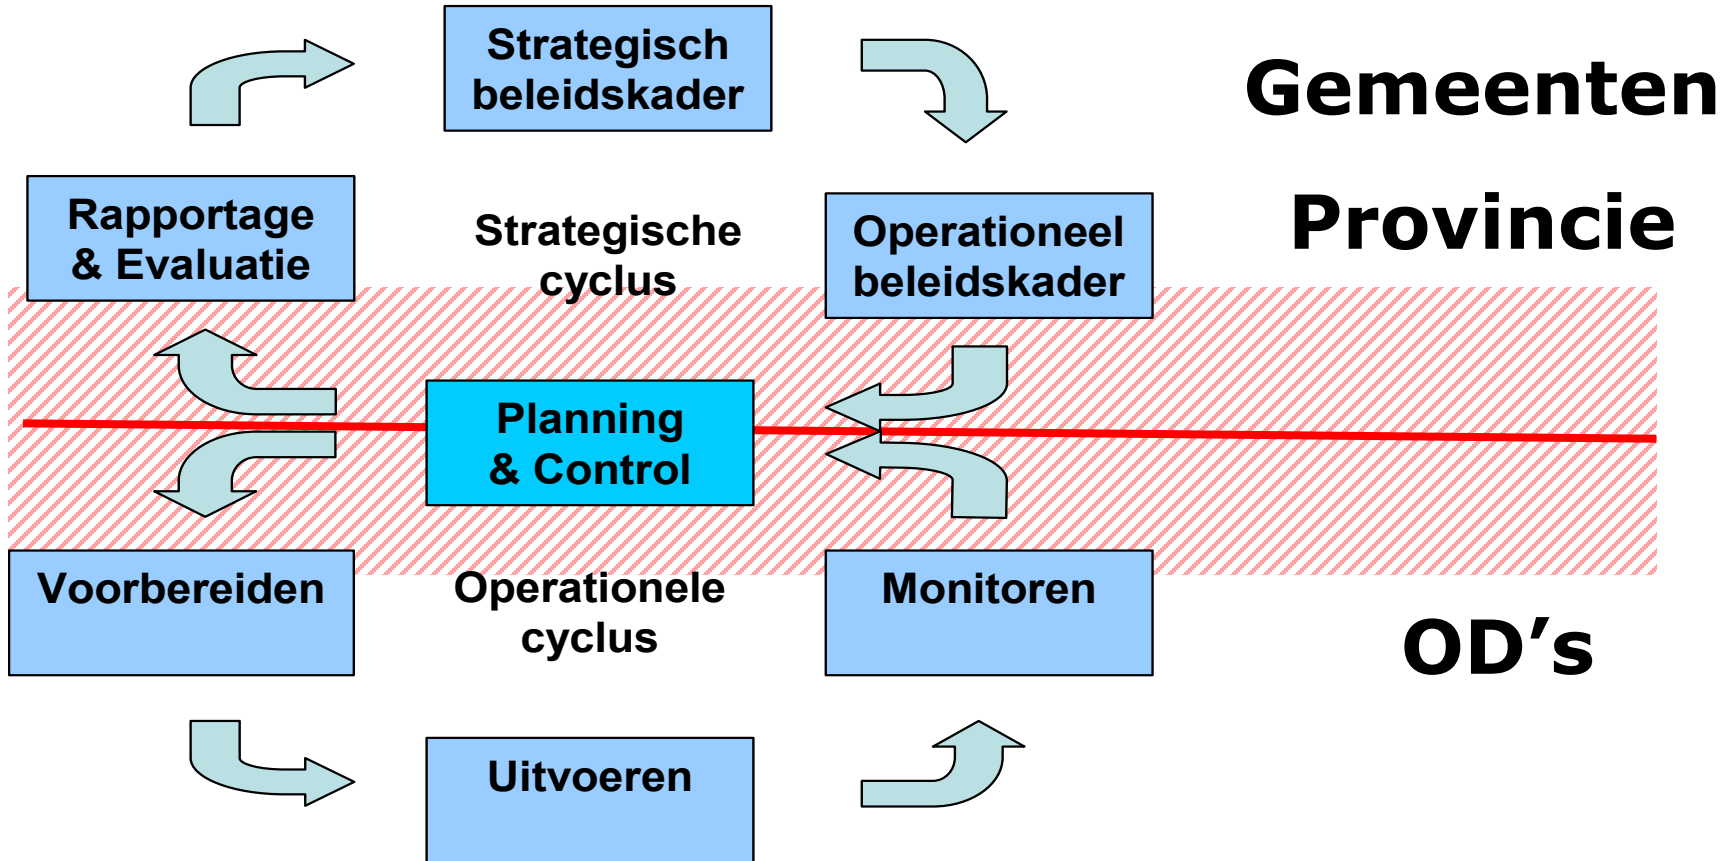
Strategisch beleidskader

Gemeenten

Rapportage & Evaluatie

Strategische cyclus

Operationeel beleidskader

Provincie

Planning & Control

Voorbereiden

Operationele cyclus

Monitoren

OD’s

Uitvoeren